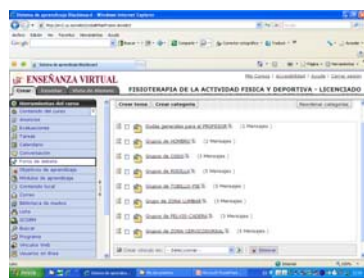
Sistema de aprendizaje Blackboard - Windows Internet Explorer

Archivo Edición Ver Favoritos Herramientas Ayuda

Google

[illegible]

Sistema de aprendizaje Blackboard

ENSEÑANZA VIRTUAL

Mis Cursos | Accesibilidad | Ayuda | Cerrar sesión

Cursos

FISIOTERAPIA DE LA ACTIVIDAD FISICA Y DEPORTIVA - LICENCIADO

Herramientas del curso
Contenido del curso
Anuncios
Evaluaciones
Tareas
Calendario
Conversación
Foros de debate
Objetivos de aprendizaje
Módulos de aprendizaje
Contenido local
Correo
Biblioteca de medios
Lista
SCORM
Buscar
Programa
Vínculos Web
Usuarios en línea

Crear foros | Crear categoría

Reordenar categorías

Dudas generales para el PROFESOR (1 Mensajes)

Grupo de HOMBRO (1 Mensajes)

Grupo de CODO (1 Mensajes)

Grupo de RODILLA (1 Mensajes)

Grupo de TOBILLO PIE (1 Mensajes)

Grupo de ZONA LUMBAR (1 Mensajes)

Grupo de PELVIS CADERA (1 Mensajes)

Grupo de ZONA CERVICODORSAL (1 Mensajes)

Crear vínculo en: Zona curso

Internet

Inicio